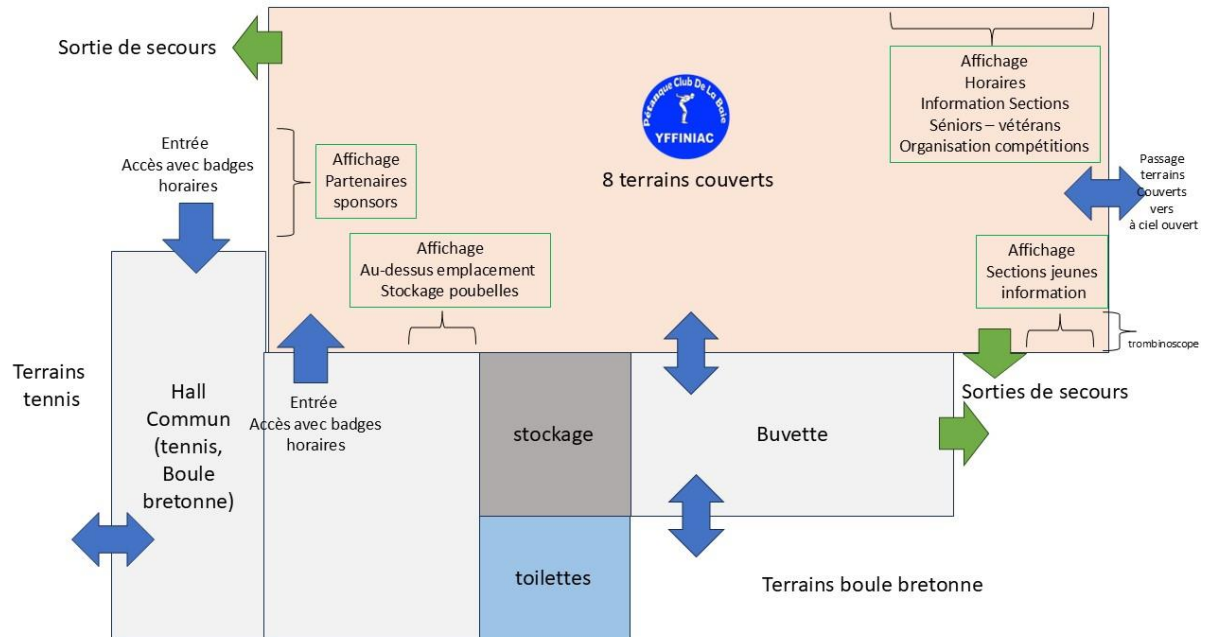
Sortie de secours

Pétanque Club De La Baie
YFFINIAC

Affichage
Horaires
Information Sections
Séniors – vétérans
Organisation compétitions

Entrée
Accès avec badges
horaires

Affichage
Partenaires
sponsors

8 terrains couverts

Passage
terrains
Couverts
vers
à ciel ouvert

Affichage
Au-dessus emplacement
Stockage poubelles

Affichage
Sections jeunes
information

trombinoscope

Terrains
tennis

Hall
Commun
(tennis,
Boule
bretonne)

Entrée
Accès avec badges
horaires

stockage

Buvette

Sorties de secours

toilettes

Terrains boule bretonne